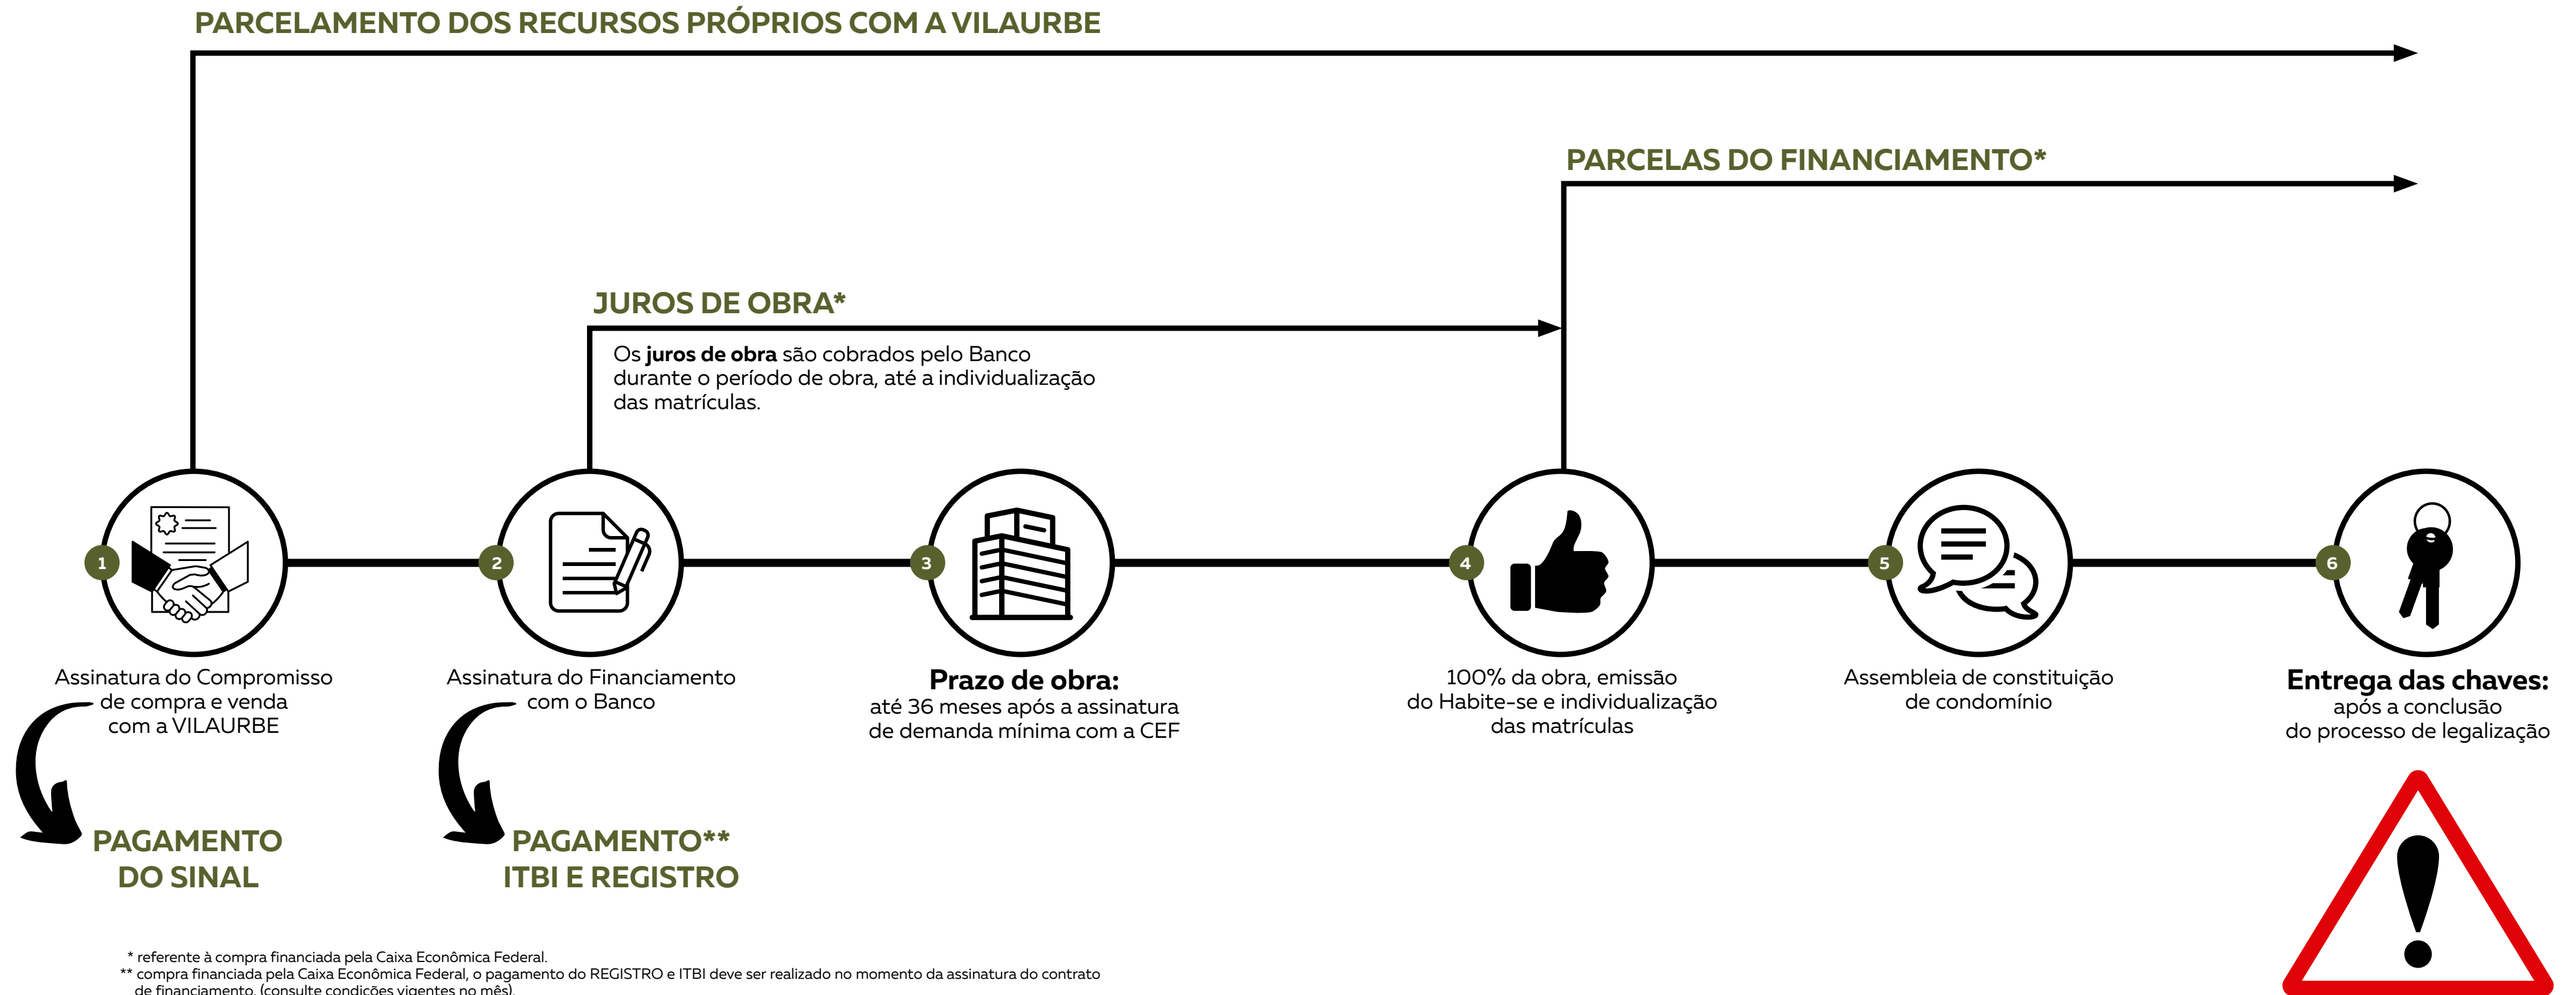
PARCELAMENTO DOS RECURSOS PRÓPRIOS COM A VILAURBE

PARCELAS DO FINANCIAMENTO*

JUROS DE OBRA*

Os **juros de obra** são cobrados pelo Banco durante o período de obra, até a individualização das matrículas.

1

2

3

4

5

6

Assinatura do Compromisso de compra e venda com a VILAURBE

PAGAMENTO DO SINAL

Assinatura do Financiamento com o Banco

PAGAMENTO** ITBI E REGISTRO

**Prazo de obra:** até 36 meses após a assinatura de demanda mínima com a CEF

100% da obra, emissão do Habite-se e individualização das matrículas

Assembleia de constituição de condomínio

**Entrega das chaves:** após a conclusão do processo de legalização

* referente à compra financiada pela Caixa Econômica Federal.
** compra financiada pela Caixa Econômica Federal, o pagamento do REGISTRO e ITBI deve ser realizado no momento da assinatura do contrato de financiamento. (consulte condições vigentes no mês).